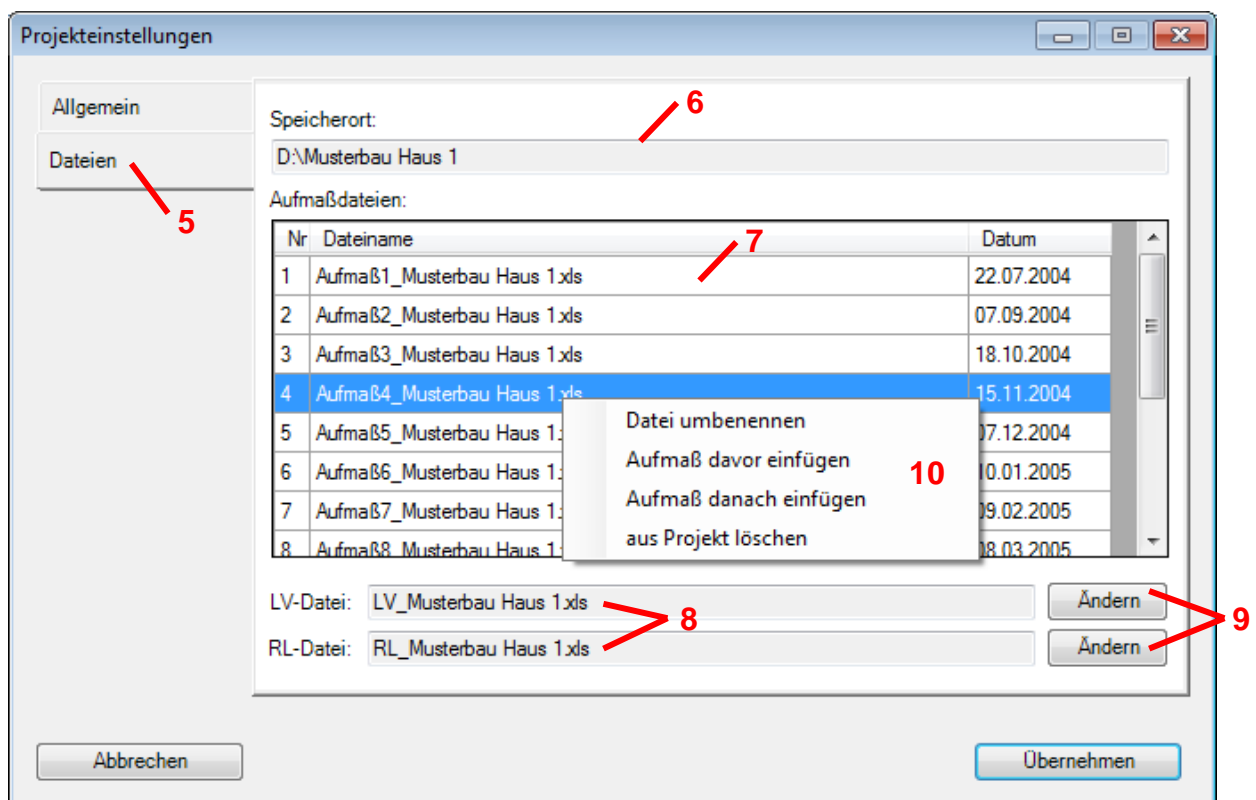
Projekteinstellungen

Allgemein

Dateien

5

Speicherort:

6

D:\Musterbau Haus 1

Aufmaßdateien:

7

| Nr | Dateiname | Datum |
|---|---|---|
| 1 | Aufmaß1_Musterbau Haus 1.xls | 22.07.2004 |
| 2 | Aufmaß2_Musterbau Haus 1.xls | 07.09.2004 |
| 3 | Aufmaß3_Musterbau Haus 1.xls | 18.10.2004 |
| 4 | Aufmaß4_Musterbau Haus 1.xls | 15.11.2004 |
| 5 | Aufmaß5_Musterbau Haus 1. | 07.12.2004 |
| 6 | Aufmaß6_Musterbau Haus 1. | 10.01.2005 |
| 7 | Aufmaß7_Musterbau Haus 1. | 09.02.2005 |
| 8 | Aufmaß8_Musterbau Haus 1. | 08.03.2005 |

Datei umbenennen
Aufmaß davor einfügen
Aufmaß danach einfügen
aus Projekt löschen

10

LV-Datei: LV_Musterbau Haus 1.xls

8

Ändern

9

RL-Datei: RL_Musterbau Haus 1.xls

Ändern

Abbrechen

Übernehmen